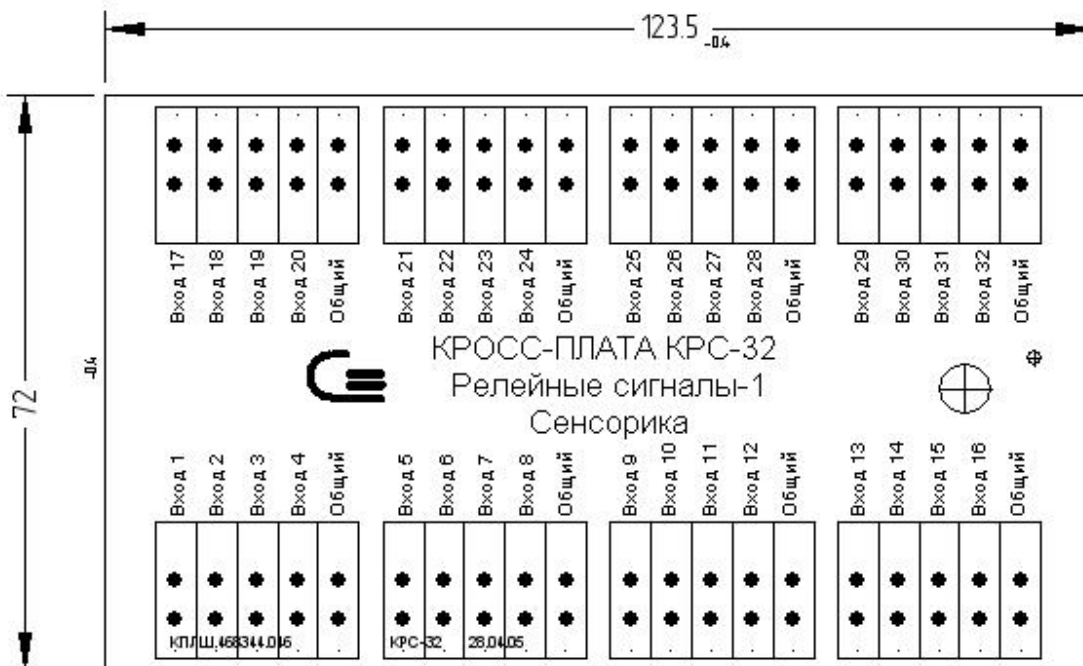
123.5 $_{-0.4}$

72 $_{-0.4}$

Вход 17
Вход 18
Вход 19
Вход 20
Общий
Вход 21
Вход 22
Вход 23
Вход 24
Общий
Вход 25
Вход 26
Вход 27
Вход 28
Общий
Вход 29
Вход 30
Вход 31
Вход 32
Общий

КРОСС-ПЛАТА КРС-32
Релейные сигналы-1
Сенсорика

Вход 1
Вход 2
Вход 3
Вход 4
Общий
Вход 5
Вход 6
Вход 7
Вход 8
Общий
Вход 9
Вход 10
Вход 11
Вход 12
Общий
Вход 13
Вход 14
Вход 15
Вход 16
Общий

КПЛШ.468344.046
КРС-32
28.04.05